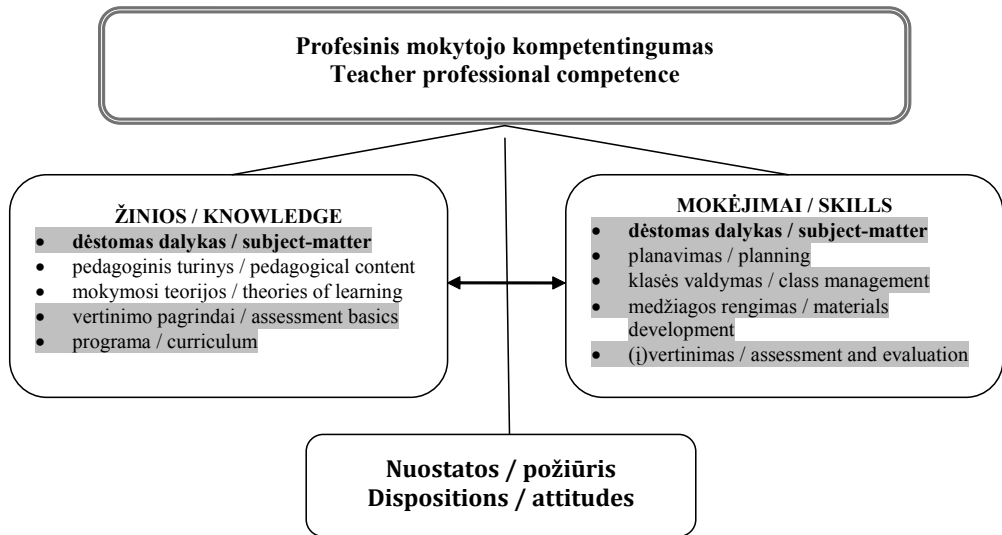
**Profesinis mokytojo kompetentingumas**
**Teacher professional competence**

**ŽINIOS / KNOWLEDGE**
- **dėstomas dalykas / subject-matter**
- pedagoginis turinys / pedagogical content
- mokymosi teorijos / theories of learning
- vertinimo pagrindai / assessment basics
- programa / curriculum

**MOKĖJIMAI / SKILLS**
- **dėstomas dalykas / subject-matter**
- planavimas / planning
- klasės valdymas / class management
- medžiagos rengimas / materials development
- (į)vertinimas / assessment and evaluation

**Nuostatos / požiūris**
**Dispositions / attitudes**